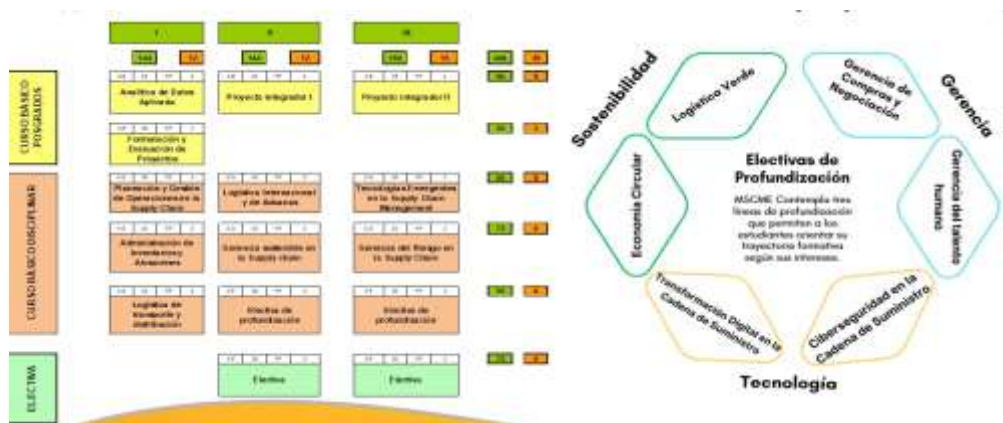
I

II

III

144 | 12

144 | 12

150 | 15

CURSO BÁSICO POSGRADOS

Analítica de Datos Aplicada

Proyecto integrador I

Proyecto integrador II

Formulación y Evaluación de Proyectos

CURSO BÁSICO DISCIPLINAR

Planeación y Gestión de Operaciones en la Supply Chain

Logística Internacional y de Aduanas

Tecnologías Emergentes en la Supply Chain Management

Administración de Inventarios y Almacenes

Gerencia sostenible en la Supply chain

Gerencia del Riesgo en la Supply Chain

Logística de transporte y distribución

Electiva de profundización

Electiva de profundización

ELECTIVA

Electiva

Electiva

Sostenibilidad

Gerencia

Logística Verde

Gerencia de Compras y Negociación

Economía Circular

Gerencia del talento humano

Electivas de Profundización

MSCME Contempla tres líneas de profundización que permiten a los estudiantes orientar su trayectoria formativa según sus intereses.

Transformación Digital en la Cadena de Suministro

Ciberseguridad en la Cadena de Suministro

Tecnología